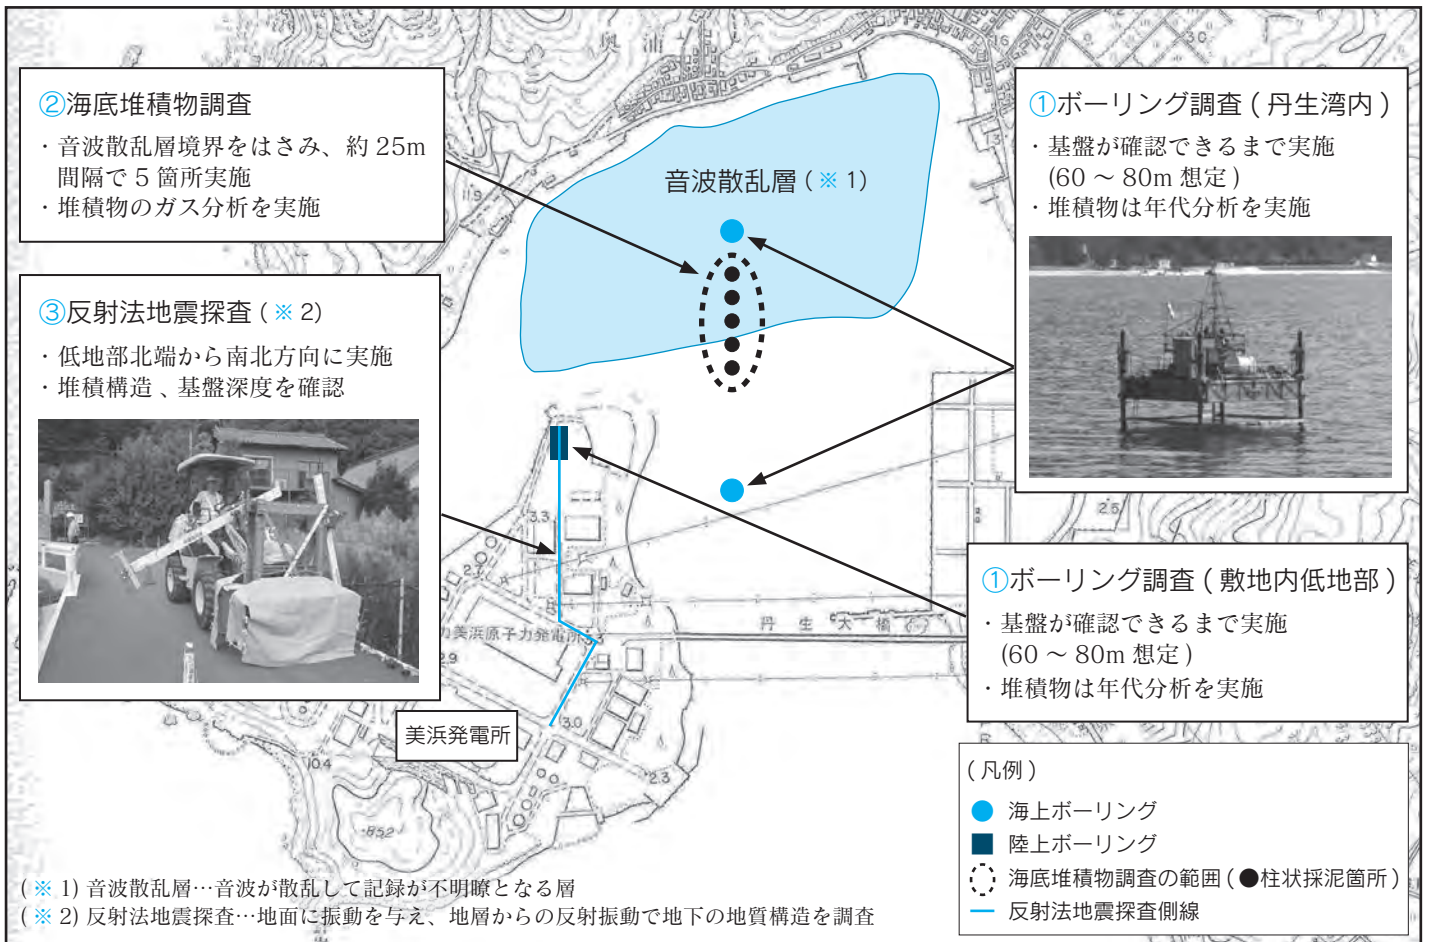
②海底堆積物調査
・音波散乱層境界をはさみ、約 25m 間隔で 5 箇所実施
・堆積物のガス分析を実施

③反射法地震探査（※ 2）
・低地部北端から南北方向に実施
・堆積構造 、基盤深度を確認

音波散乱層（※ 1）

①ボーリング調査（丹生湾内）
・基盤が確認できるまで実施 (60 ～ 80m 想定）
・堆積物は年代分析を実施

①ボーリング調査（敷地内低地部）
・基盤が確認できるまで実施 (60 ～ 80m 想定）
・堆積物は年代分析を実施

美浜発電所

関西電力美浜原子力発電所

丹生大橋

（凡例）
海上ボーリング
陸上ボーリング
海底堆積物調査の範囲（●柱状採泥箇所）
反射法地震探査側線

（※ 1) 音波散乱層…音波が散乱して記録が不明瞭となる層
（※ 2) 反射法地震探査…地面に振動を与え、地層からの反射振動で地下の地質構造を調査